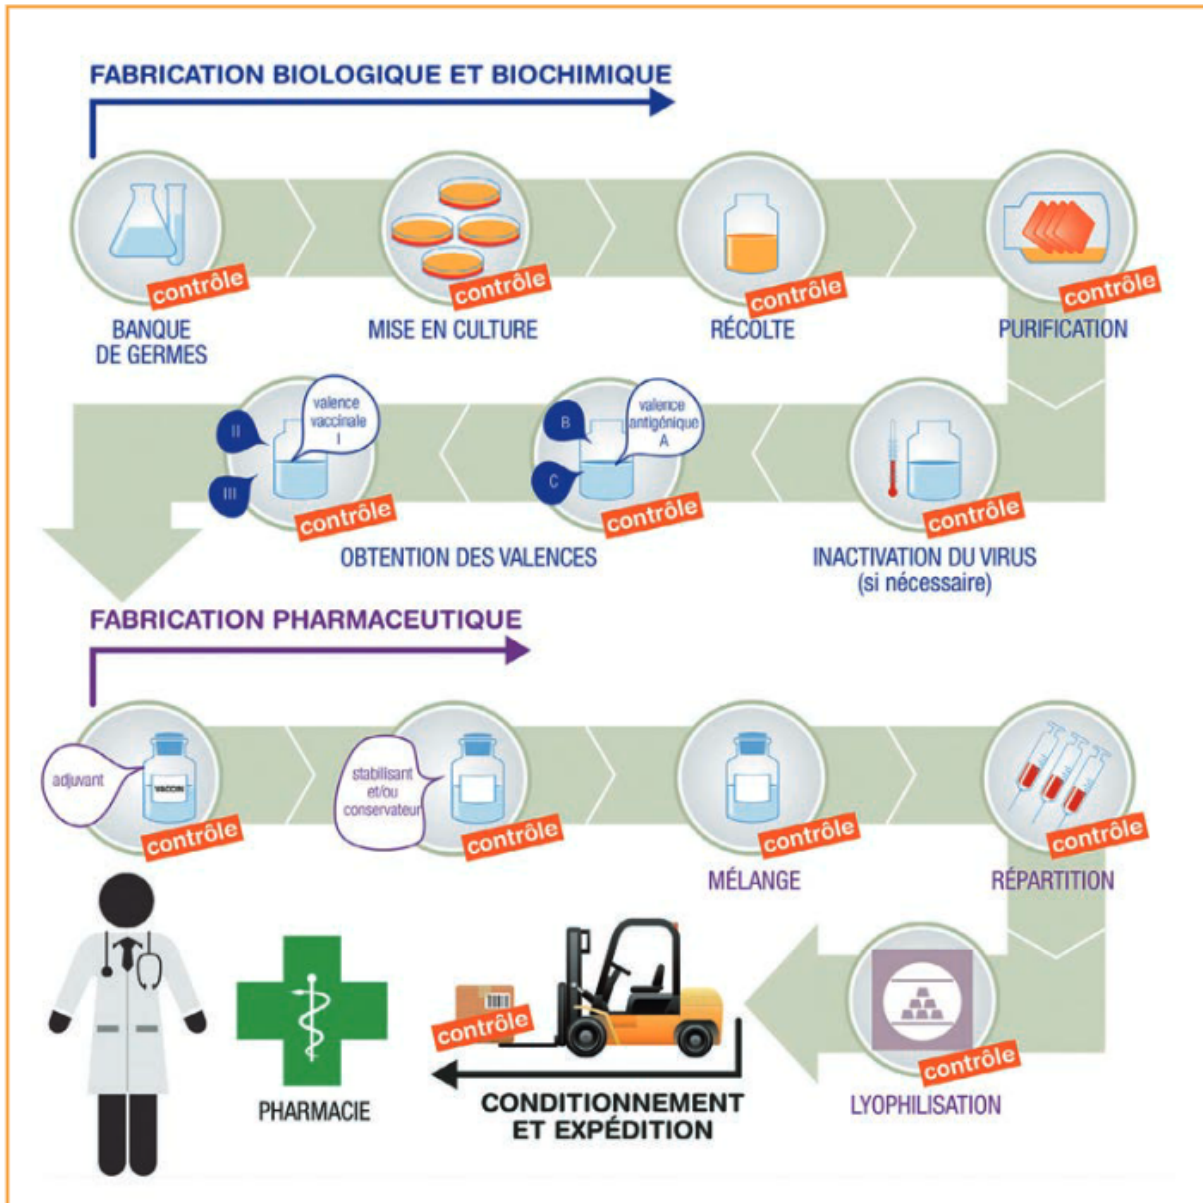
FABRICATION BIOLOGIQUE ET BIOCHIMIQUE

contrôle
BANQUE DE GERMES

contrôle
MISE EN CULTURE

contrôle
RÉCOLTE

contrôle
PURIFICATION

contrôle
INACTIVATION DU VIRUS (si nécessaire)

valence antigénique A
B
C
contrôle

valence vaccinale I
II
III
contrôle

OBTENTION DES VALENCES

FABRICATION PHARMACEUTIQUE

adjuvant
VACCIN
contrôle

stabilisant et/ou conservateur
contrôle

contrôle
MÉLANGE

contrôle
RÉPARTITION

contrôle
LYOPHILISATION

contrôle
CONDITIONNEMENT ET EXPÉDITION

PHARMACIE